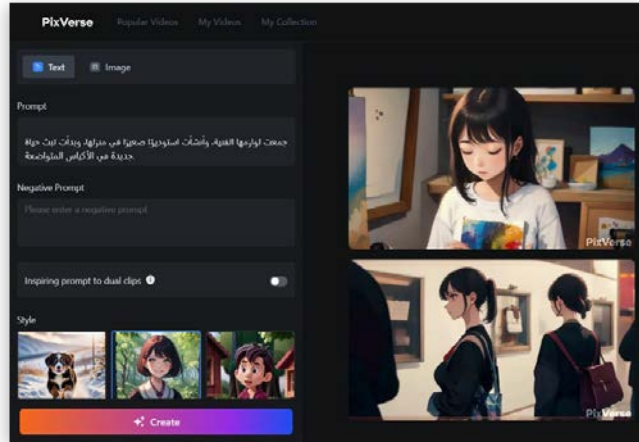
PixVerse Popular Videos My Videos My Collection

Text Image

Prompt

جمعت لوازمها الفنية، وأنشأت استوديوًا صغيرًا في منزلها وبدأت تبث حياة جديدة في الأكواخ المتواضعة

Negative Prompt

Please enter a negative prompt

Inspiring prompt to dual clips

Style

Create

PixVerse

PixVerse